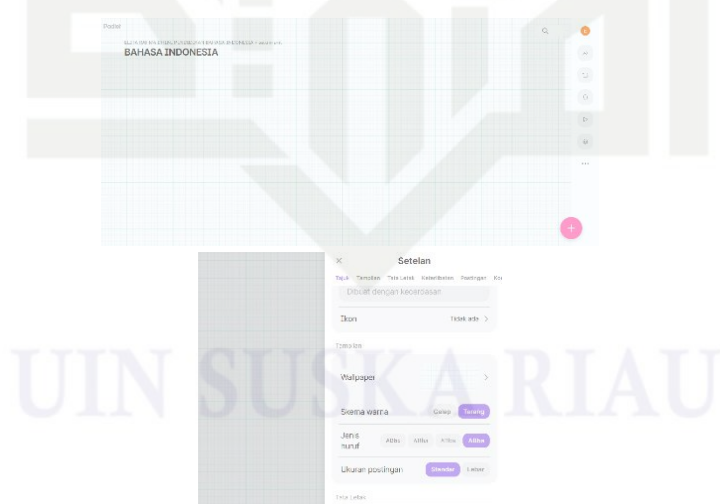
Padlet

BAHASA INDONESIA

Setelan

Tajuk Tampilan Tata Letak Keterlibatan Postingan Ko

Dibuat dengan kecerdasan

Ikon Tidak ada

Tampilan

Wallpaper

Skema warna Gelap Terang

Jenis huruf Aa Aa Aa Aa

Ukuran postingan Standar Lebar

Tata Letak

UIN SUSKA RIAU